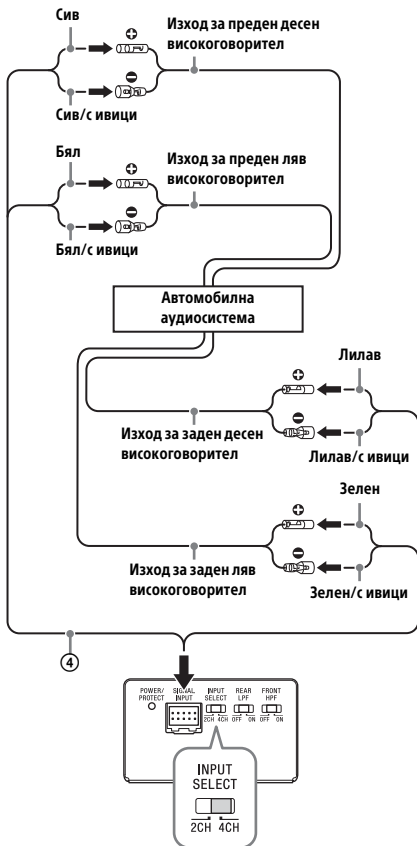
Сив

Изход за преден десен високоговорител

$\oplus$

$\ominus$

Сив/с ивици

Бял

Изход за преден ляв високоговорител

$\oplus$

$\ominus$

Бял/с ивици

Автомобилна аудиосистема

Лилав

$\oplus$

$\ominus$

Изход за заден десен високоговорител

Лилав/с ивици

Зелен

$\oplus$

$\ominus$

Изход за заден ляв високоговорител

Зелен/с ивици

④

POWER/ PROTECT

SIGNAL INPUT

INPUT SELECT 2CH 4CH

REAR LPF OFF ON

FRONT HPF OFF ON

INPUT SELECT

2CH 4CH